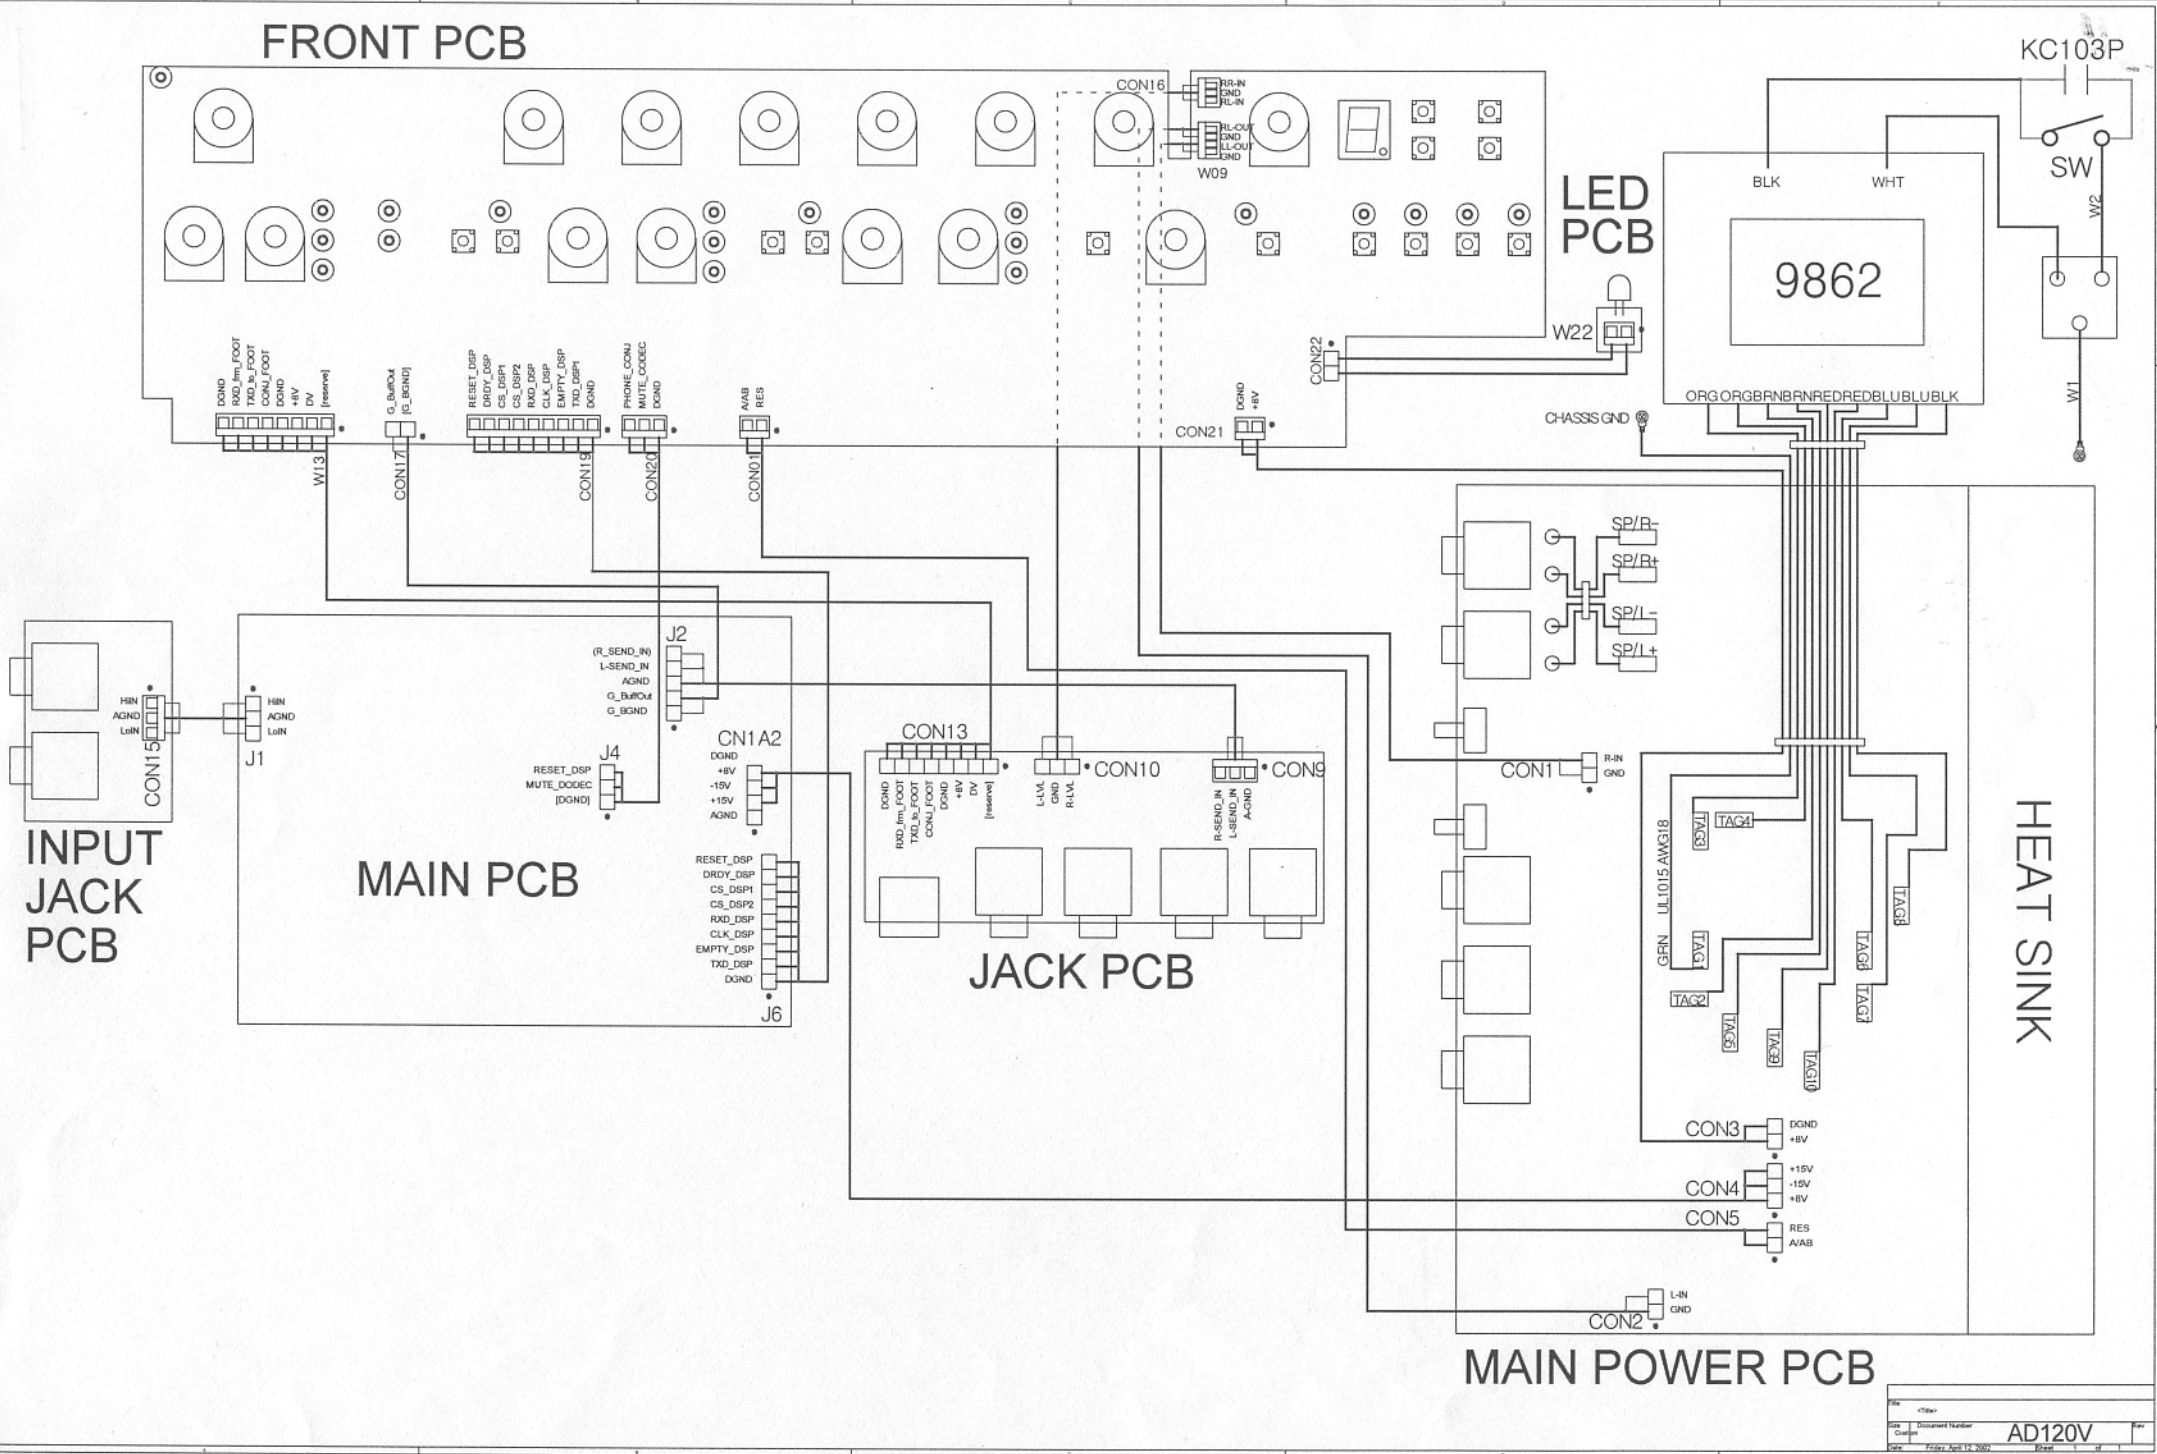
FRONT PCB

KC103P

SW

W2

W1

CON16
RR-IN
GND
RL-IN

RL-OUT
GND
LL-OUT
GND

W09

LED PCB

W22

CON22

BLK
WHT

9862

ORG ORG BRN BRN RED RED BLU BLU BLK

CHASSIS GND

DGND
RXD_frm_FOOT
TXD_to_FOOT
CONJ_FOOT
DGND
+8V
DV
[reserve]
W13

G_BuffOut
[G_BGND]
CON17

RESET_DSP
DRDY_DSP
CS_DSP1
CS_DSP2
RXD_DSP
CLK_DSP
EMPTY_DSP
TXD_DSP1
DGND
CON19

PHONE_CONJ
MUTE_CODEC
DGND
CON20

A/AB
RES
CON01

DGND
+8V
CON21

SP/R-
SP/R+
SP/L-
SP/L+

HIIN
AGND
LoIN
CON15

HIIN
AGND
LoIN
J1

INPUT JACK PCB

MAIN PCB

(R_SEND_IN)
L-SEND_IN
AGND
G_BuffOut
G_BGND
J2

RESET_DSP
MUTE_DODEC
[DGND]
J4

CN1 A2
DGND
+8V
-15V
+15V
AGND

RESET_DSP
DRDY_DSP
CS_DSP1
CS_DSP2
RXD_DSP
CLK_DSP
EMPTY_DSP
TXD_DSP
DGND
J6

CON13
DGND
RXD_frm_FOOT
TXD_to_FOOT
CONJ_FOOT
DGND
+8V
DV
[reserve]

CON10
L-LVL
GND
R-LVL

CON9
R-SEND_IN
L-SEND_IN
A-GND

JACK PCB

CON1
R-IN
GND

UL1015 AWG18
GRN
TAG3
TAG4
TAG1
TAG2
TAG6
TAG9
TAG10
TAG5
TAG7
TAG8

HEAT SINK

CON3
DGND
+8V

CON4
+15V
-15V
+8V

CON5
RES
A/AB

CON2
L-IN
GND

MAIN POWER PCB

Title
<Title>
Size
Custom
Document Number
AD120V
Rev
Date:
Friday, April 12, 2002
Sheet
1
of
1